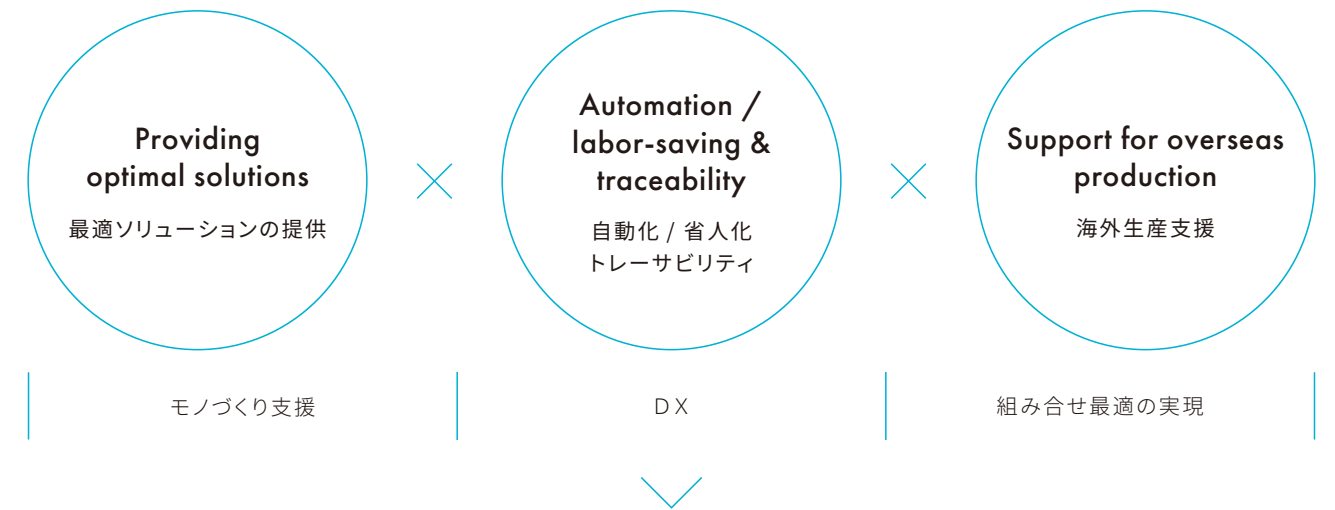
Providing optimal solutions

最適ソリューションの提供

Automation / labor-saving & traceability

自動化 / 省人化
トレーサビリティ

Support for overseas production

海外生産支援

モノづくり支援

DX

組み合せ最適の実現